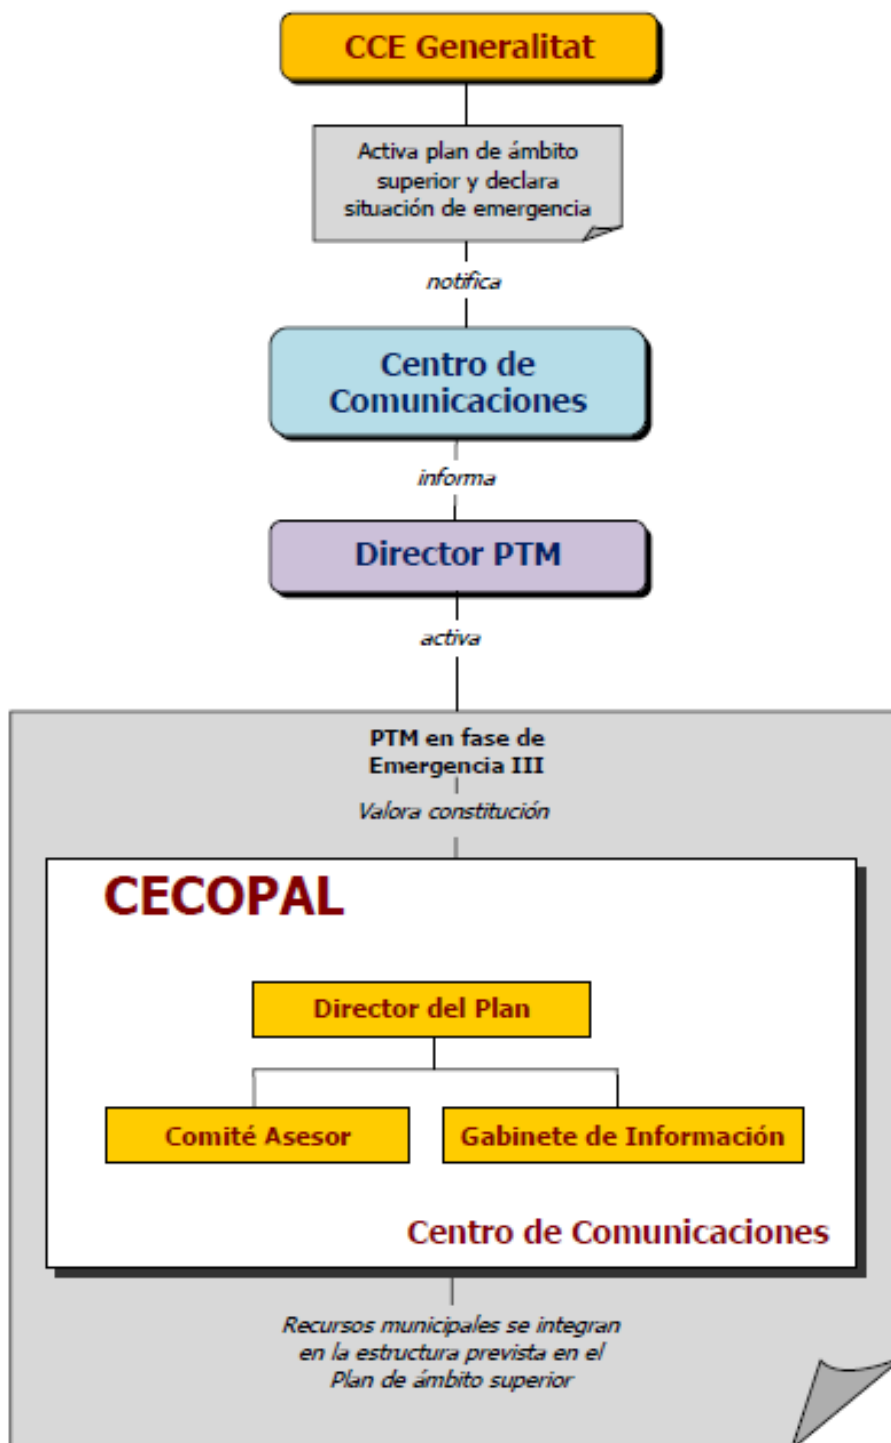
CCE Generalitat

Activa plan de ámbito superior y declara situación de emergencia

notifica

Centro de Comunicaciones

informa

Director PTM

activa

PTM en fase de Emergencia III

Valora constitución

CECOPAL

Director del Plan

Comité Asesor

Gabinete de Información

Centro de Comunicaciones

Recursos municipales se integran en la estructura prevista en el Plan de ámbito superior